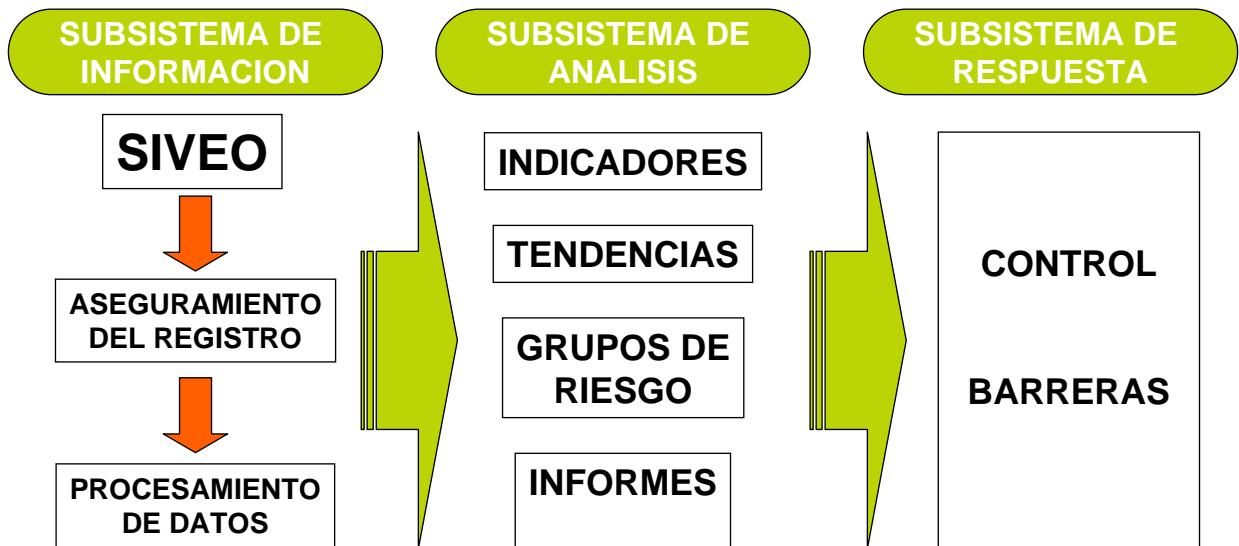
SUBSISTEMA DE INFORMACION

SIVEO

ASEGURAMIENTO DEL REGISTRO

PROCESAMIENTO DE DATOS

SUBSISTEMA DE ANALISIS

INDICADORES

TENDENCIAS

GRUPOS DE RIESGO

INFORMES

SUBSISTEMA DE RESPUESTA

CONTROL

BARRERAS